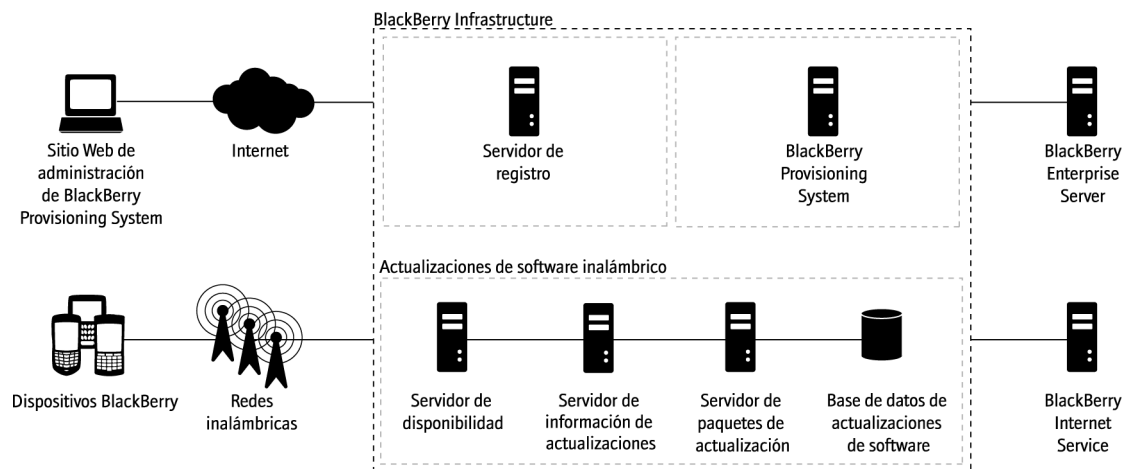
BlackBerry Infrastructure

Sitio Web de administración de BlackBerry Provisioning System

Internet

Servidor de registro

BlackBerry Provisioning System

BlackBerry Enterprise Server

Actualizaciones de software inalámbrico

Dispositivos BlackBerry

Redes inalámbricas

Servidor de disponibilidad

Servidor de información de actualizaciones

Servidor de paquetes de actualización

Base de datos de actualizaciones de software

BlackBerry Internet Service